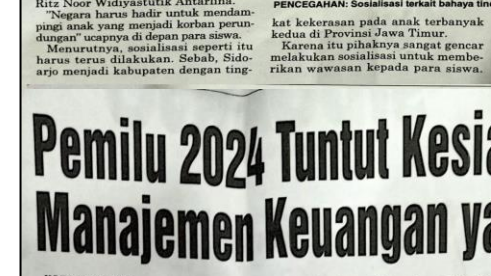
Ritz Noor Widiyastutik Antarina.
"Negara harus hadir untuk mendampingi anak yang menjadi korban perundungan" ucapnya di depan para siswa.
Menurutnya, sosialisasi seperti itu harus terus dilakukan. Sebab, Sidoarjo menjadi kabupaten dengan ting-

PENCEGAHAN: Sosialisasi terkait bahaya tin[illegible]

kat kekerasan pada anak terbanyak kedua di Provinsi Jawa Timur.
Karena itu pihaknya sangat gencar melakukan sosialisasi untuk memberikan wawasan kepada para siswa.

Pemilu 2024 Tuntut Kesi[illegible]
Manajemen Keuangan ya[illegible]